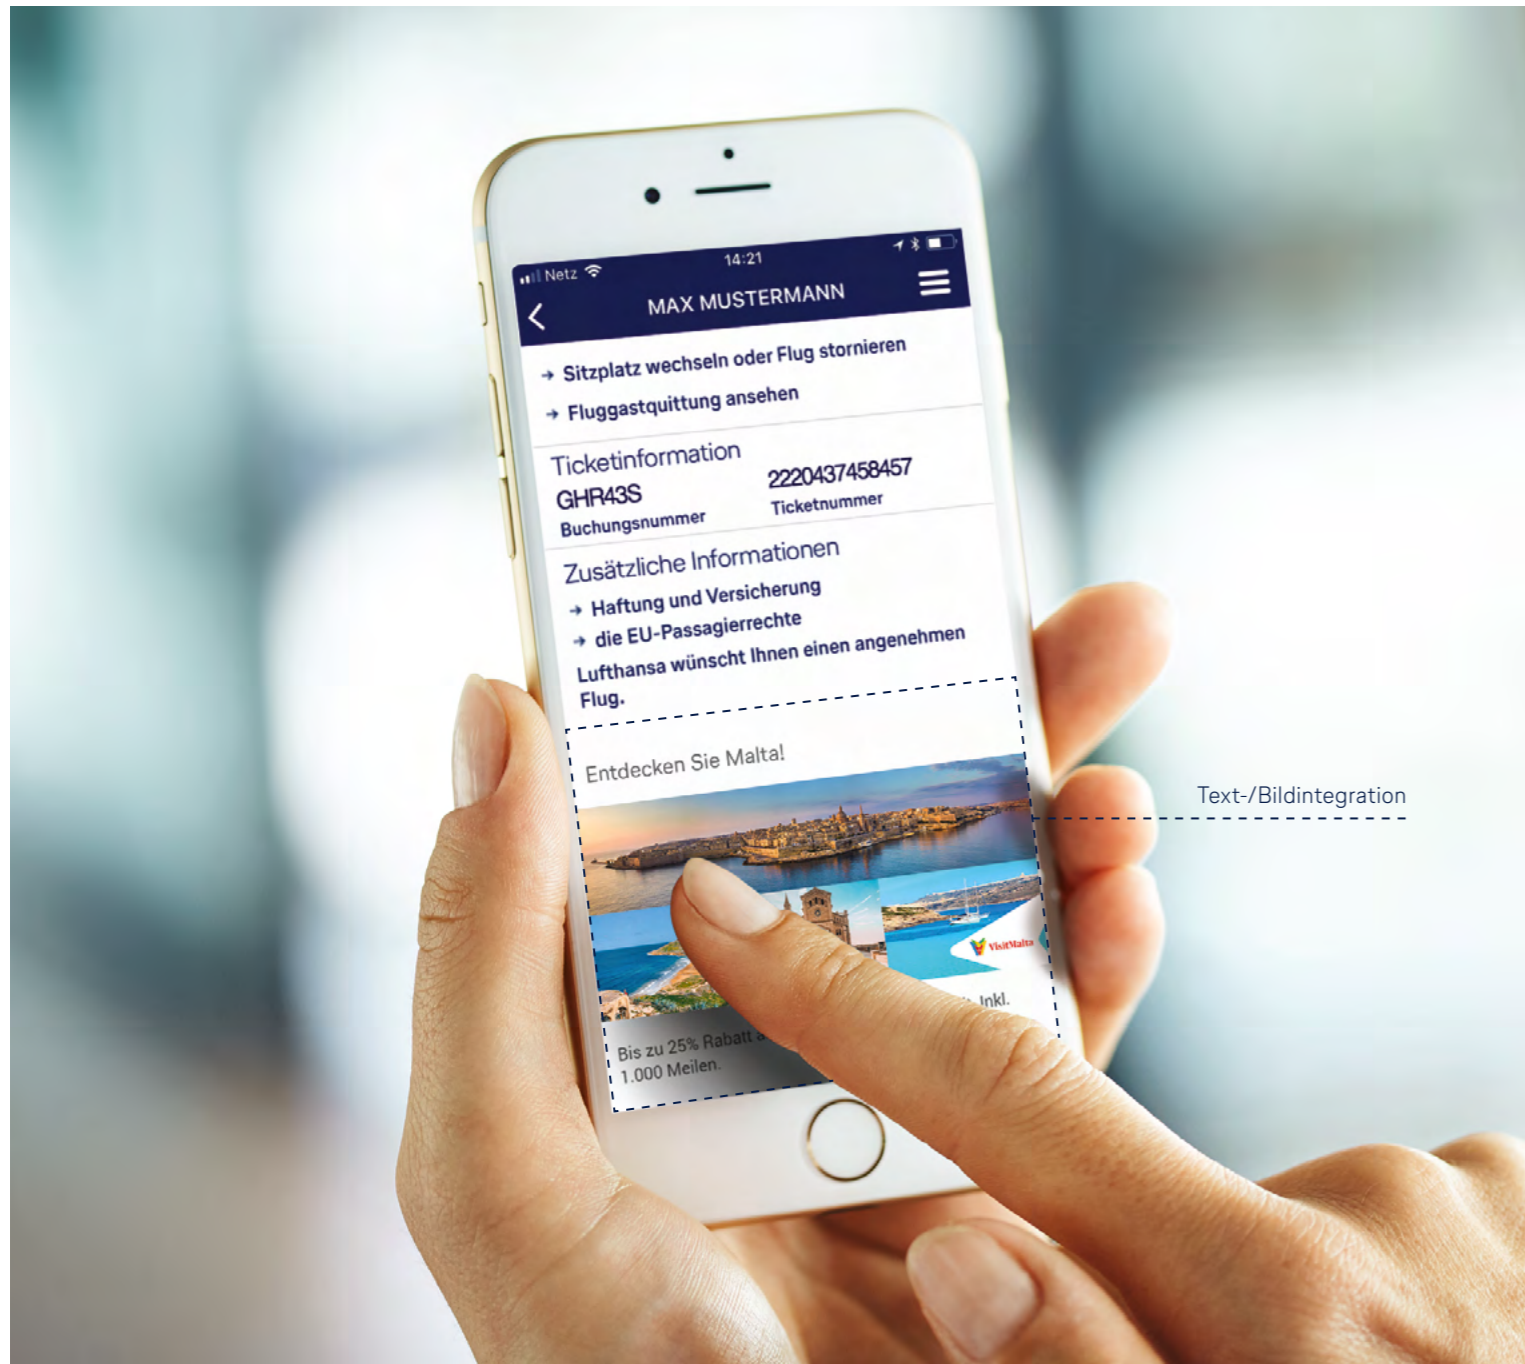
Netz 14:21

MAX MUSTERMANN

→ Sitzplatz wechseln oder Flug stornieren
→ Fluggastquittung ansehen

Ticketinformation
GHR43S
Buchungsnummer
2220437458457
Ticketnummer

Zusätzliche Informationen
→ Haftung und Versicherung
→ die EU-Passagierrechte
Lufthansa wünscht Ihnen einen angenehmen Flug.

Entdecken Sie Malta!

VisitMalta

Bis zu 25% Rabatt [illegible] Inkl. 1.000 Meilen.

Text-/Bildintegration